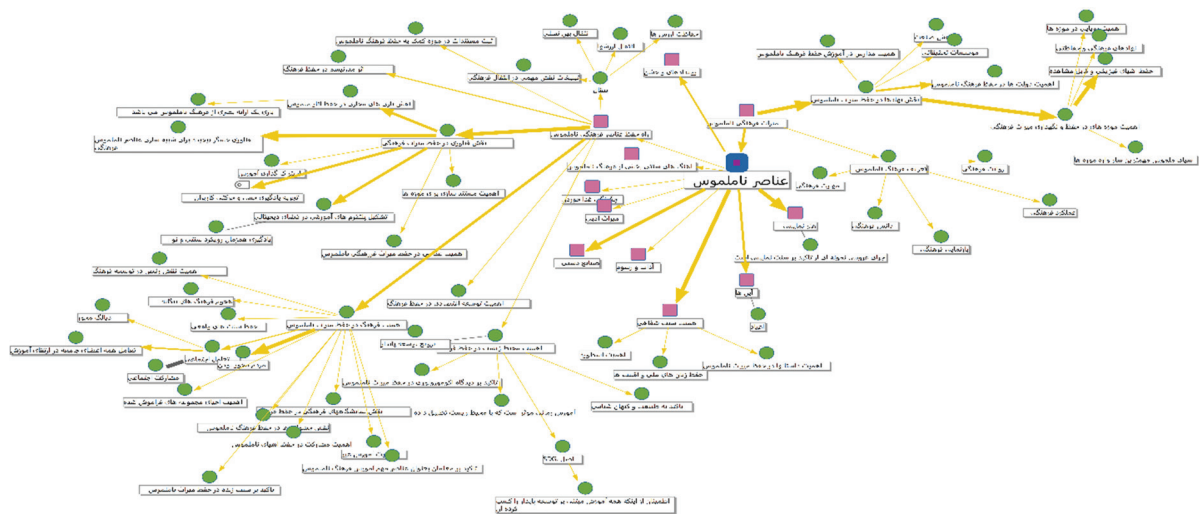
عناصر ناملموس

میراث فرهنگی ناملموس

ثبت مستندات در حوزه کمک به حفظ فرهنگ ناملموس

نو مدرنیسم در حفظ فرهنگ

ابزارهای مجازی در حفظ آثار ناملموس

نقش فناوری در حفظ میراث فرهنگی

فناوری دیجیتال

آموزش

ارتباط فرهنگ و آموزش

تشکیل پشتیبان های آموزشی در اشتراک دیجیتال

اهمیت مستندسازی در حوزه ها

اهمیت آموزش در حفظ میراث فرهنگی ناملموس

همیت نقش رسانه در توسعه فرهنگ

تنوع فرهنگی

زبان

صنایع دستی

آداب و رسوم

موسیقی

جشن ها

اهمیت همکاری

آموزش مدارس در آموزش حفظ فرهنگ ناملموس

اهمیت دولت ها در حفظ فرهنگ ناملموس

نقش موزه ها در حفظ میراث ناملموس

اهمیت موزه ها در حفظ و نگهداری میراث فرهنگی

نقش رسانه ها

گردشگری فرهنگی

مشارکت جامعه

اهمیت احیاء مجموعه های فراموش شده

نقش تشکل های فرهنگی در حفظ میراث

اهمیت مشارکت در حفظ میراث ناملموس

تاکید بر حفظ زنده در حفظ میراث ناملموس

NGO ها

اهمیت مشارکت

حفظ زندگی سنتی

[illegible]